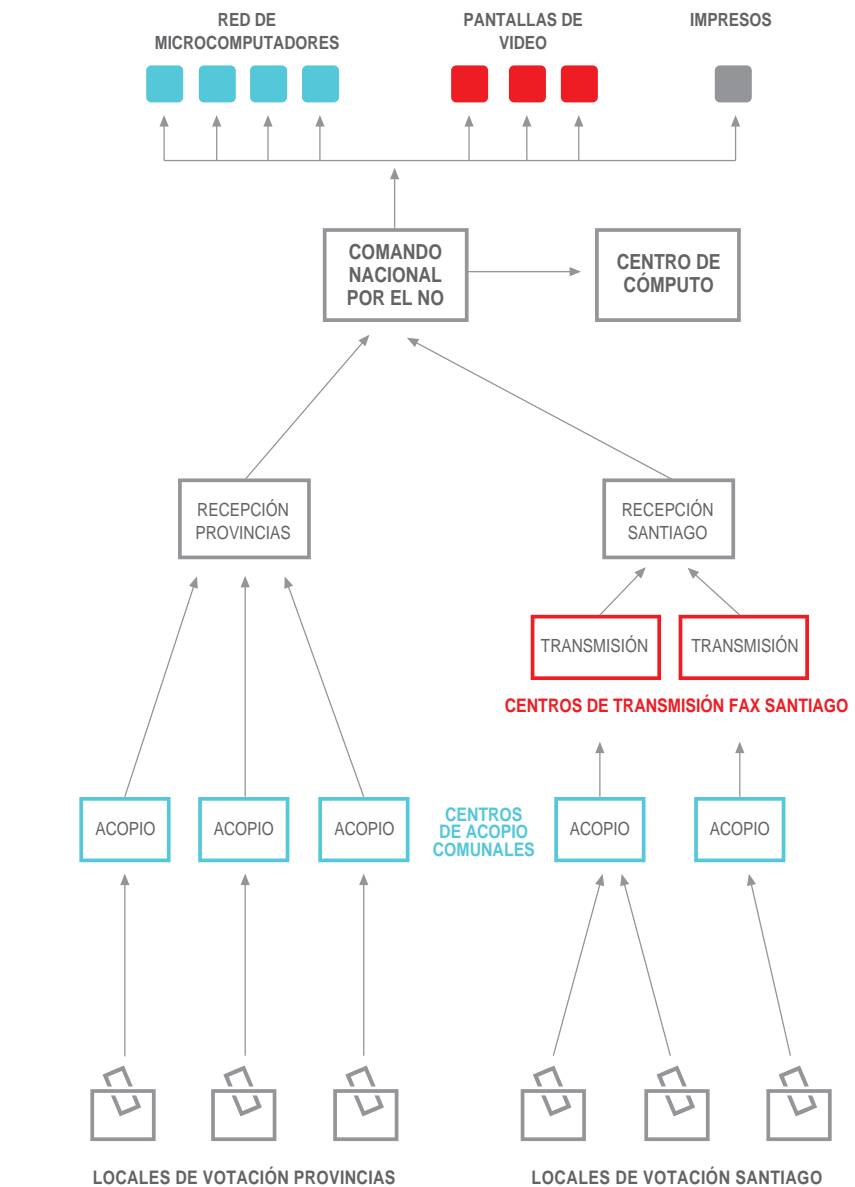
RED DE MICROCOMPUTADORES

PANTALLAS DE VIDEO

IMPRESOS

COMANDO NACIONAL POR EL NO

CENTRO DE CÓMPUTO

RECEPCIÓN PROVINCIAS

RECEPCIÓN SANTIAGO

TRANSMISIÓN

TRANSMISIÓN

CENTROS DE TRANSMISIÓN FAX SANTIAGO

ACOPIO

ACOPIO

ACOPIO

CENTROS DE ACOPIO COMUNALES

ACOPIO

ACOPIO

LOCALES DE VOTACIÓN PROVINCIAS

LOCALES DE VOTACIÓN SANTIAGO